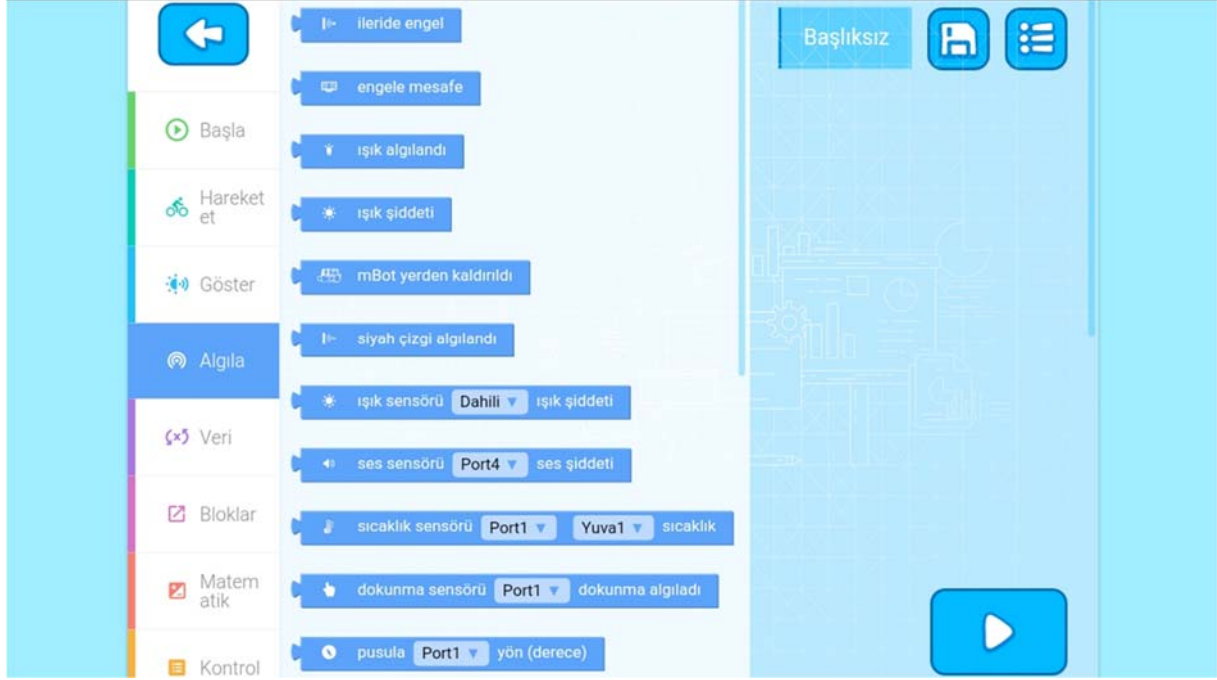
Başla

Hareket et

Göster

Algıla

Veri

Bloklar

Matematik

Kontrol

ileride engel

engele mesafe

ışık algılandı

ışık şiddeti

mBot yerden kaldırıldı

siyah çizgi algılandı

ışık sensörü Dahili ışık şiddeti

ses sensörü Port4 ses şiddeti

sıcaklık sensörü Port1 Yuva1 sıcaklık

dokunma sensörü Port1 dokunma algıladı

pusula Port1 yön (derece)

Başlıksız